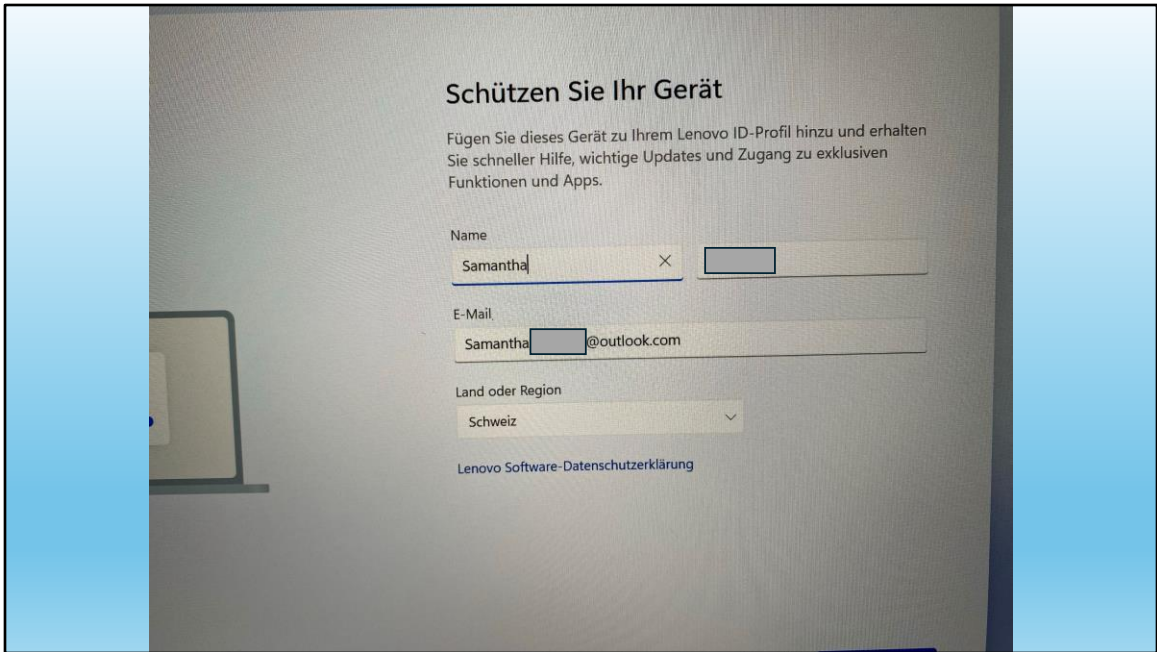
Schützen Sie Ihr Gerät

Fügen Sie dieses Gerät zu Ihrem Lenovo ID-Profil hinzu und erhalten Sie schneller Hilfe, wichtige Updates und Zugang zu exklusiven Funktionen und Apps.

Name

Samantha

E-Mail

Samantha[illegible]@outlook.com

Land oder Region

Schweiz

Lenovo Software-Datenschutzerklärung